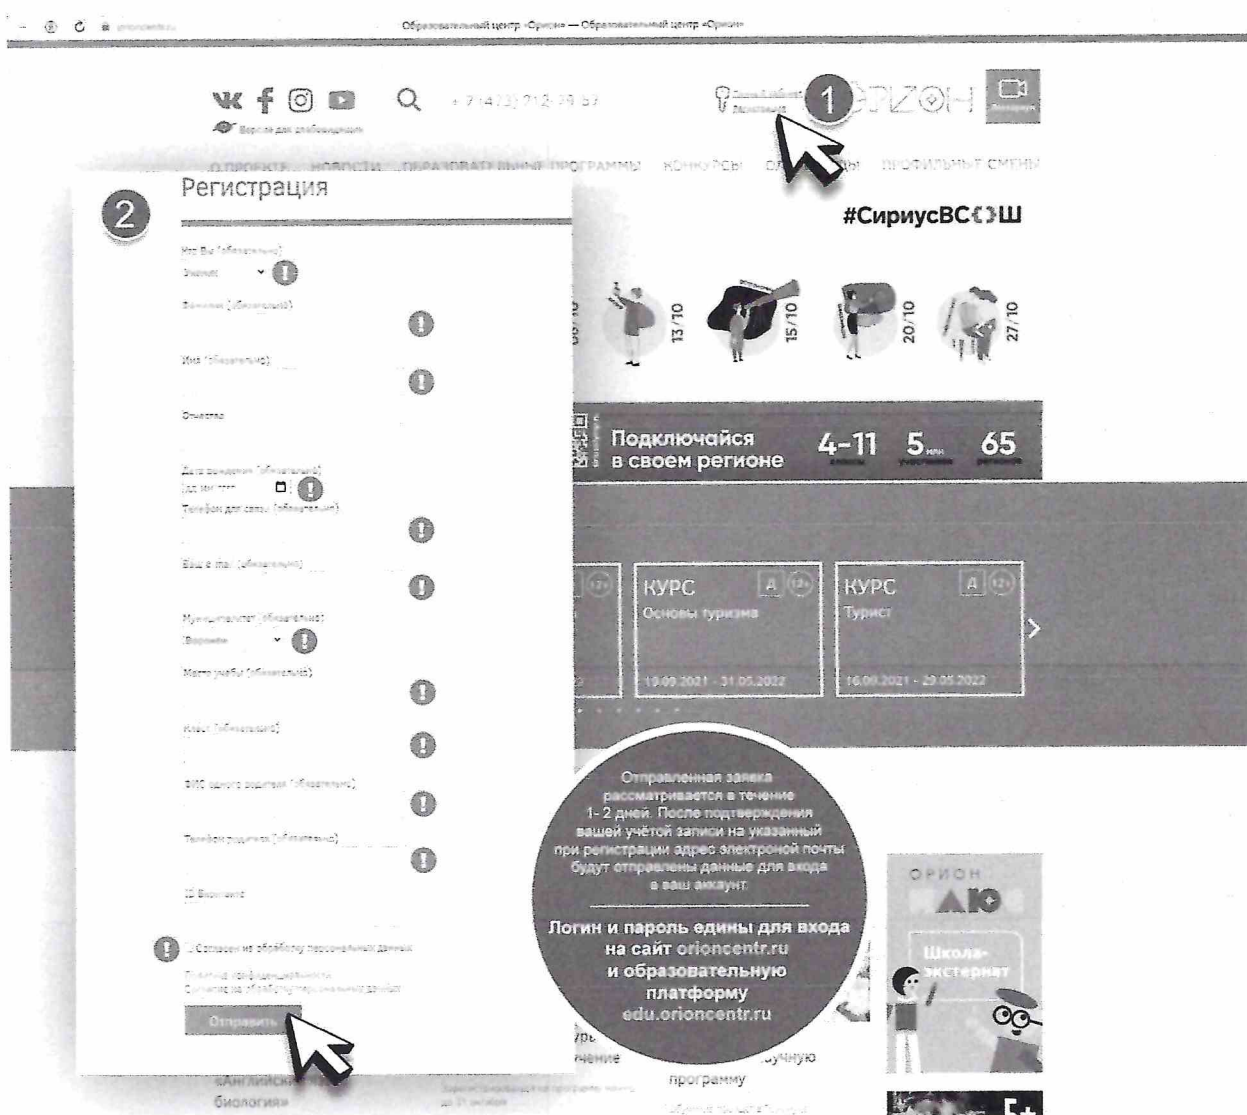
Образовательный центр «Орион» — Образовательный центр «Орион»

+7 (413) 712-39-57

Версия для слабовидящих

1

О ПРОЕКТЕ НОВОСТИ ОБРАЗОВАТЕЛЬНЫЕ ПРОГРАММЫ КОНКУРСЫ ОЛИМПИАДЫ ПРОФИЛЬНЫЕ СМЕНЫ

#СириусВСОШ

13/10 15/10 20/10 27/10

Подключайся в своем регионе 4-11 5 65

КУРС Основы туризма 19.09.2021 - 31.05.2022

КУРС Турист 16.09.2021 - 29.05.2022

2

Регистрация

Кто Вы (обязательно)
Ученик

Фамилия (обязательно)

Имя (обязательно)

Отчество

Дата рождения (обязательно)
дд.мм.гггг

Телефон для связи (обязательно)

Ваш e-mail (обязательно)

Муниципалитет (обязательно)

Место учебы (обязательно)

Класс (обязательно)

ФИО одного родителя (обязательно)

Телефон родителя (обязательно)

Согласен на обработку персональных данных

Отправить

Отправленная заявка рассматривается в течение 1-2 дней. После подтверждения вашей учётой записи на указанный при регистрации адрес электроной почты будут отправлены данные для входа в ваш аккаунт.

Логин и пароль едины для входа на сайт orioncentr.ru и образовательную платформу edu.orioncentr.ru

ОРИОН

Школа-экстернат

«Английский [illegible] биология»

программу